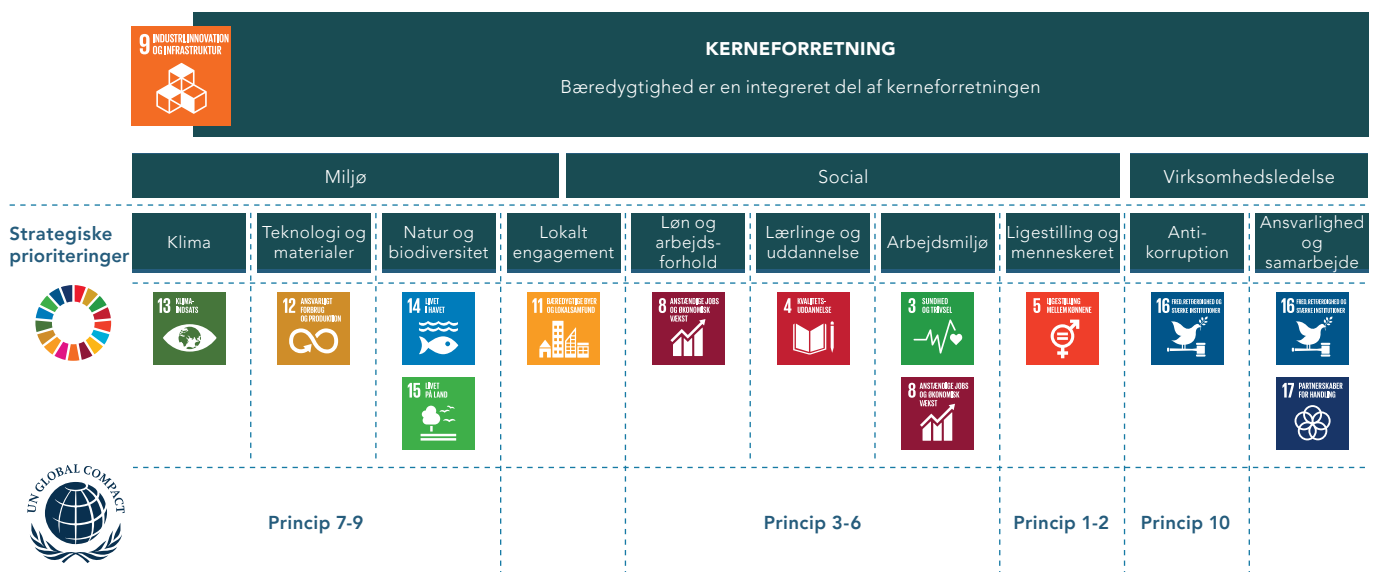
9 INDUSTRI, INNOVATION OG INFRASTRUKTUR

KERNEFORRETNING

Bæredygtighed er en integreret del af kerneforretningen

Miljø

Social

Virksomhedsledelse

Strategiske prioriteringer

Klima

Teknologi og materialer

Natur og biodiversitet

Lokalt engagement

Løn og arbejds-forhold

Lærlinge og uddannelse

Arbejdsmiljø

Ligestilling og menneskeret

Anti-korruption

Ansvarlighed og samarbejde

13 KLIMA-INDSATS

12 ANSVARLIGT FORBRUG OG PRODUKTION

14 LIVET I HAVET

15 LIVET PÅ LAND

11 BÆREDYGTIGE BYER OG LOKALSAMFUND

8 ANSTÆNDIGE JOBS OG ØKONOMISK VÆKST

4 KVALITETS-UDDANNELSE

3 SUNDHED OG TRIVSEL

8 ANSTÆNDIGE JOBS OG ØKONOMISK VÆKST

5 LIGESTILLING MELLEM KØNNENE

16 FRED, RETFÆRDIGHED OG STÆRKE INSTITUTIONER

16 FRED, RETFÆRDIGHED OG STÆRKE INSTITUTIONER

17 PARTNERSKABER FOR HANDLING

UN GLOBAL COMPACT

Princip 7-9

Princip 3-6

Princip 1-2

Princip 10